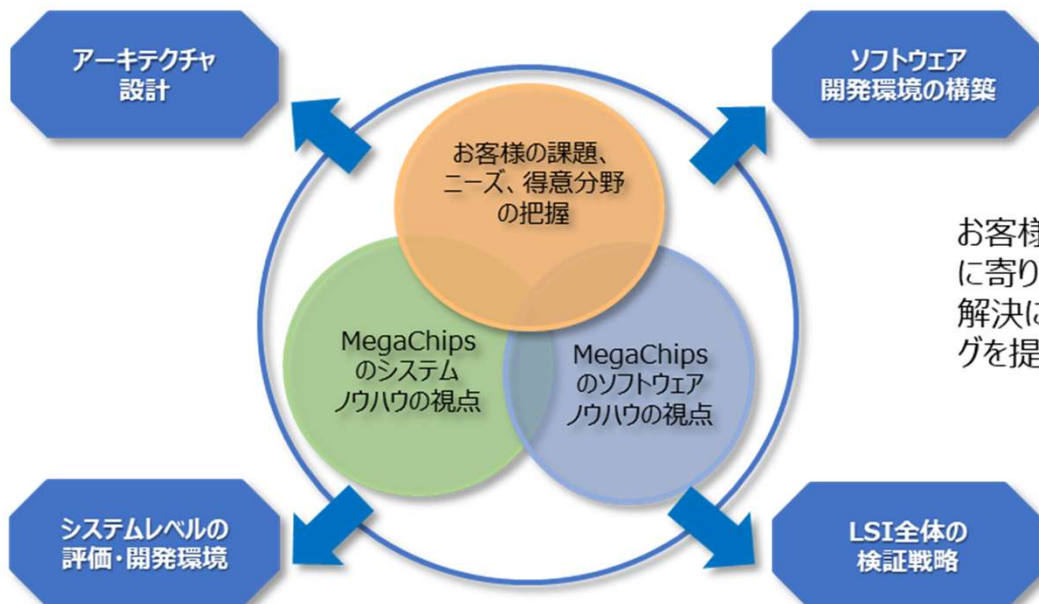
アーキテクチャ
設計

ソフトウェア
開発環境の構築

お客様の課題、
ニーズ、得意分野
の把握

MegaChips
のシステム
ノウハウの視点

MegaChips
のソフトウェア
ノウハウの視点

お客様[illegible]
に寄り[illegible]
解決に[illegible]
グを提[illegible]

システムレベルの
評価・開発環境

LSI全体の
検証戦略